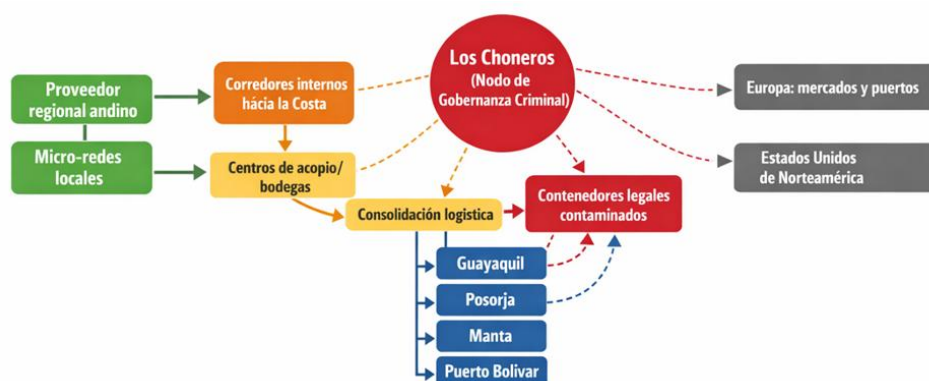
Proveedor regional andino

Micro-redes locales

Corredores internos hácia la Costa

Centros de acopio/ bodegas

Los Choneros (Nodo de Gobernanza Criminal)

Europa: mercados y puertos

Estados Unidos de Norteamérica

Contenedores legales contaminados

Consolidación logística

Guayaquil

Posorja

Manta

Puerto Bolivar